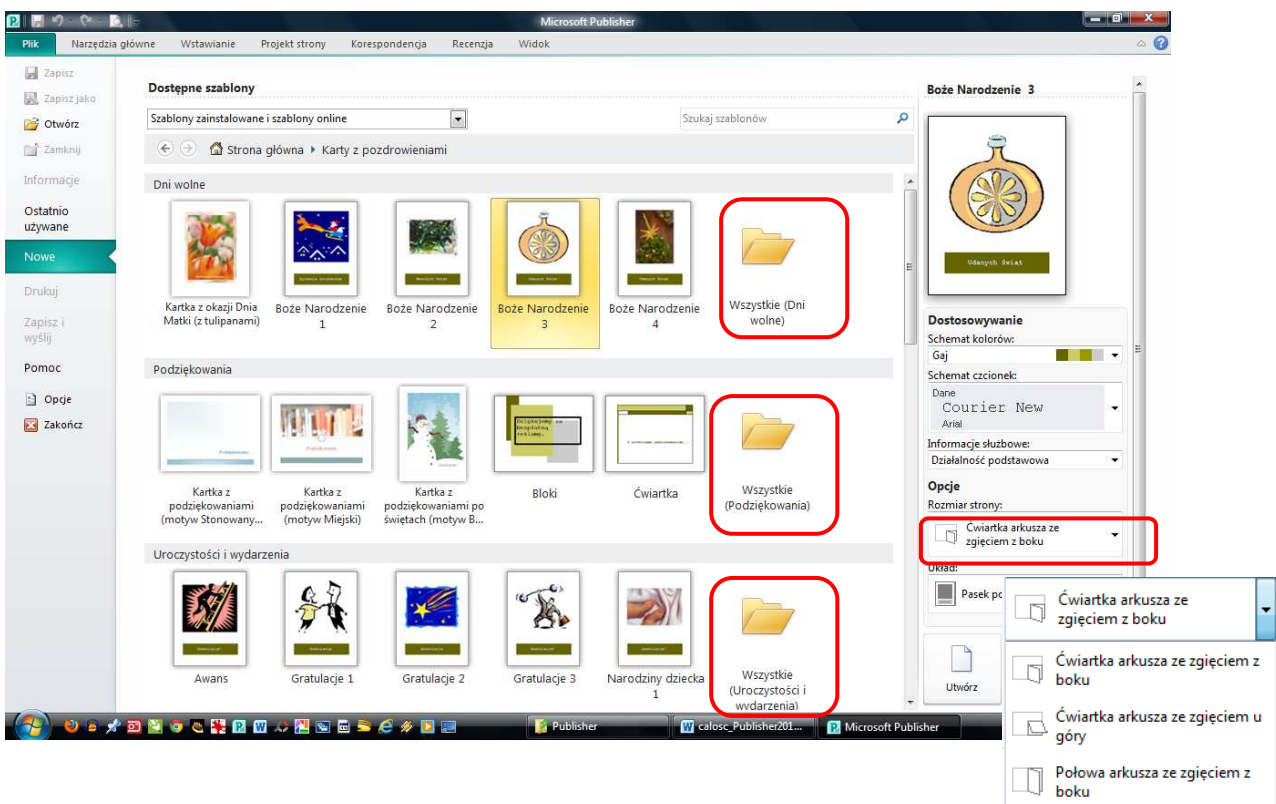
Microsoft Publisher

Plik | Narzędzia główne | Wstawianie | Projekt strony | Korespondencja | Recenzja | Widok

Zapisz
Zapisz jako
Otwórz
Zamknij
Informacje
Ostatnio używane
Nowe
Drukuj
Zapisz i wyślij
Pomoc
Opcje
Zakończ

Dostępne szablony

Szablony zainstalowane i szablony online

Szukaj szablonów

Strona główna ▸ Karty z pozdrowieniami

Dni wolne

Kartka z okazji Dnia Matki (z tulipanami)
Boże Narodzenie 1
Boże Narodzenie 2
Boże Narodzenie 3
Boże Narodzenie 4
Wszystkie (Dni wolne)

Podziękowania

Kartka z podziękowaniami (motyw Stonowany...
Kartka z podziękowaniami (motyw Miejski)
Kartka z podziękowaniami po świętach (motyw B...
Bloki
Ćwiartka
Wszystkie (Podziękowania)

Uroczystości i wydarzenia

Awans
Gratulacje 1
Gratulacje 2
Gratulacje 3
Narodziny dziecka 1
Wszystkie (Uroczystości i wydarzenia)

Boże Narodzenie 3

Udanych Świąt

Dostosowywanie
Schemat kolorów:
Gaj
Schemat czcionek:
Dane
Courier New
Arial
Informacje służbowe:
Działalność podstawowa
Opcje
Rozmiar strony:
Ćwiartka arkusza ze zgięciem z boku
Układ:
Pasek po

Utwórz

Ćwiartka arkusza ze zgięciem z boku
Ćwiartka arkusza ze zgięciem z boku
Ćwiartka arkusza ze zgięciem u góry
Połowa arkusza ze zgięciem z boku

Publisher
calosc_Publisher201...
Microsoft Publisher